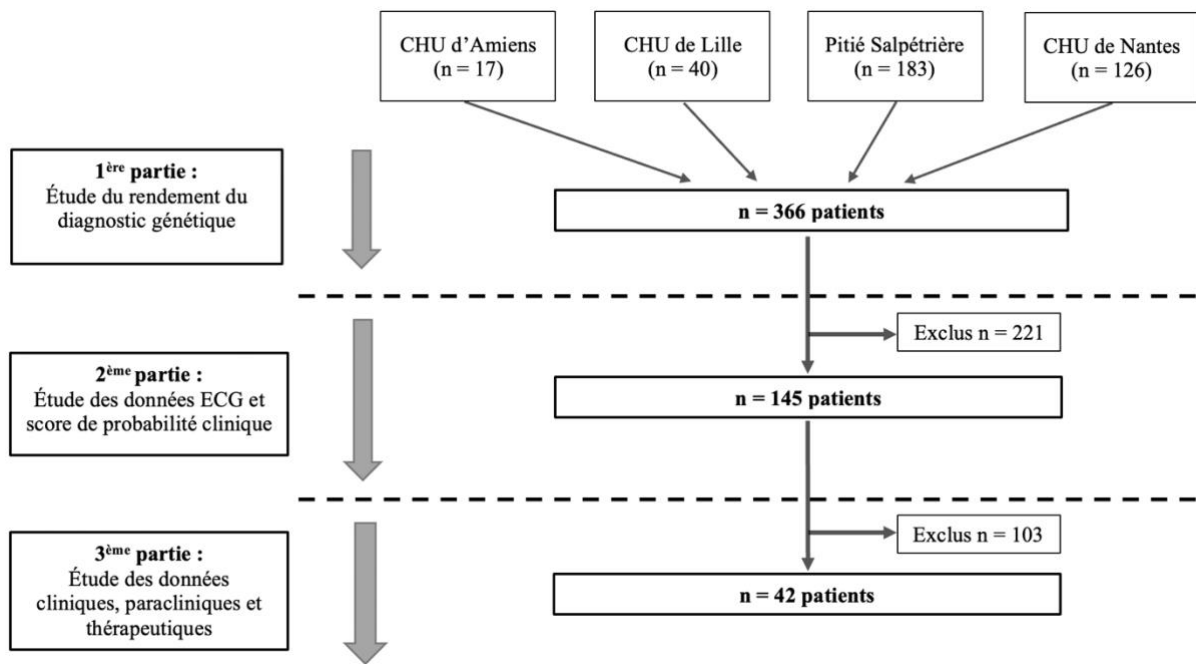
CHU d'Amiens (n = 17)

CHU de Lille (n = 40)

Pitié Salpétrière (n = 183)

CHU de Nantes (n = 126)

1$^{ère}$ partie : Étude du rendement du diagnostic génétique

n = 366 patients

Exclus n = 221

2$^{ème}$ partie : Étude des données ECG et score de probabilité clinique

n = 145 patients

Exclus n = 103

3$^{ème}$ partie : Étude des données cliniques, paracliniques et thérapeutiques

n = 42 patients